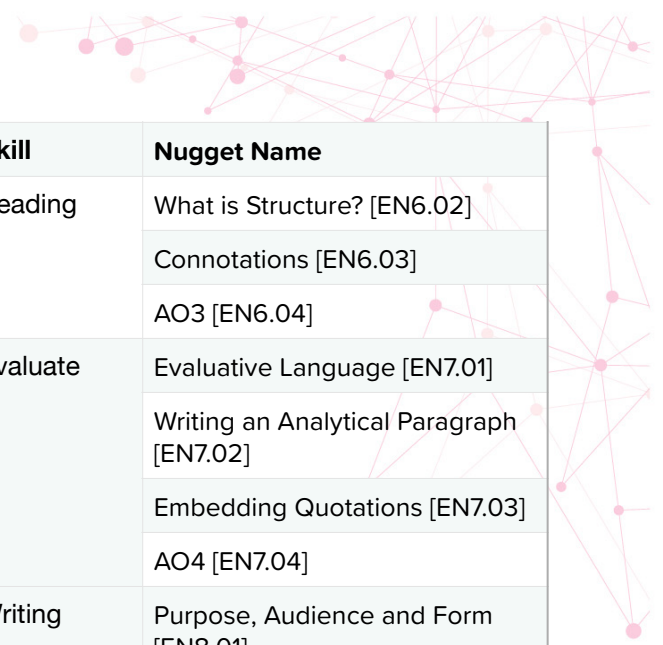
| kill | Nugget Name |
|---|---|
| eading | What is Structure? [EN6.02] |
| | Connotations [EN6.03] |
| | AO3 [EN6.04] |
| valuate | Evaluative Language [EN7.01] |
| | Writing an Analytical Paragraph [EN7.02] |
| | Embedding Quotations [EN7.03] |
| | AO4 [EN7.04] |
| /riting | Purpose, Audience and Form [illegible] |